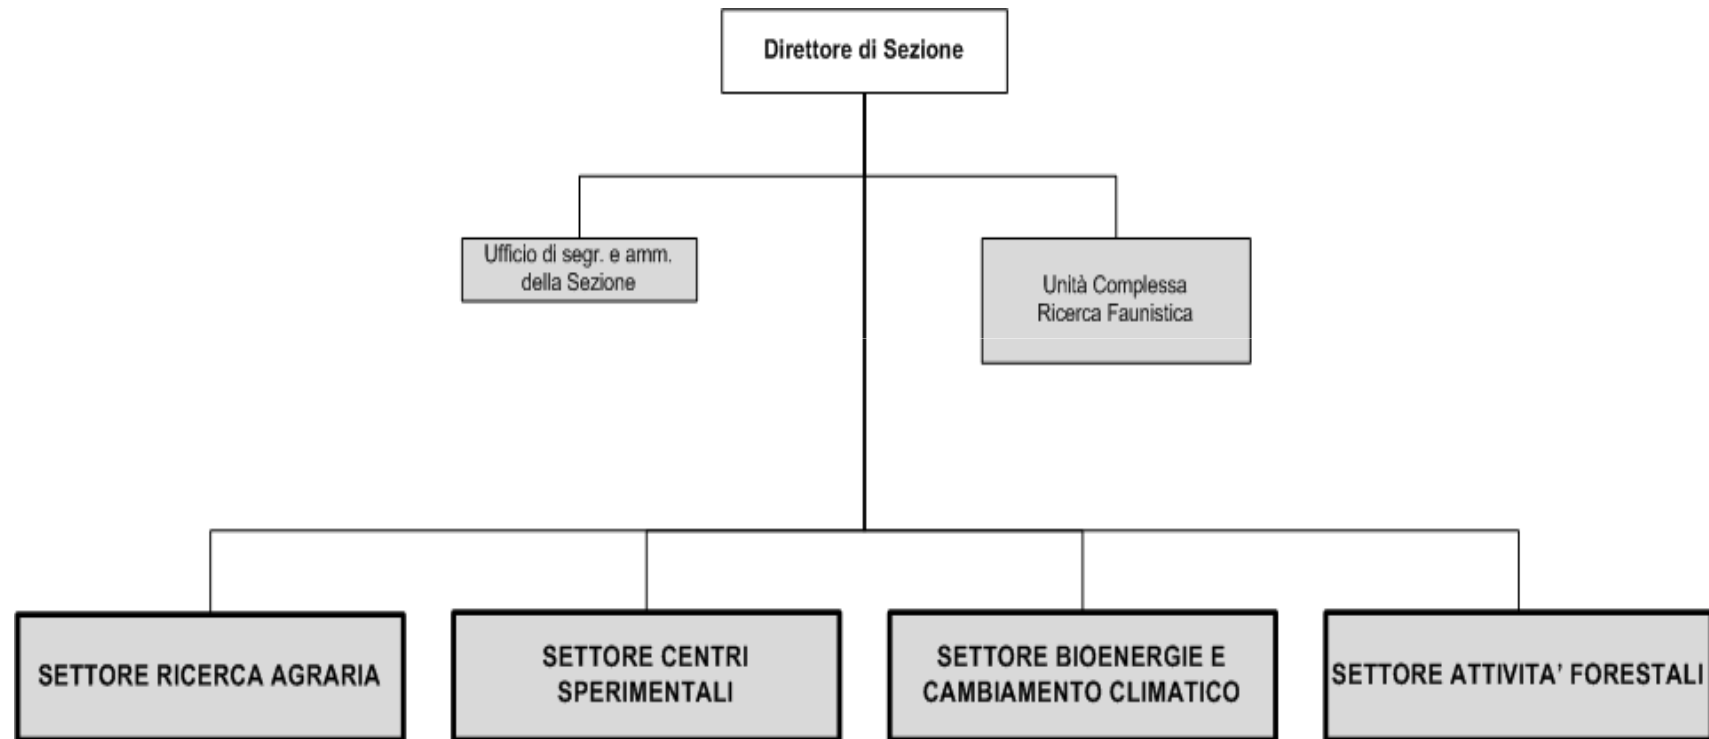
Direttore di Sezione

Ufficio di segr. e amm. della Sezione

Unità Complessa Ricerca Faunistica

SETTORE RICERCA AGRARIA

SETTORE CENTRI SPERIMENTALI

SETTORE BIOENERGIE E CAMBIAMENTO CLIMATICO

SETTORE ATTIVITA' FORESTALI